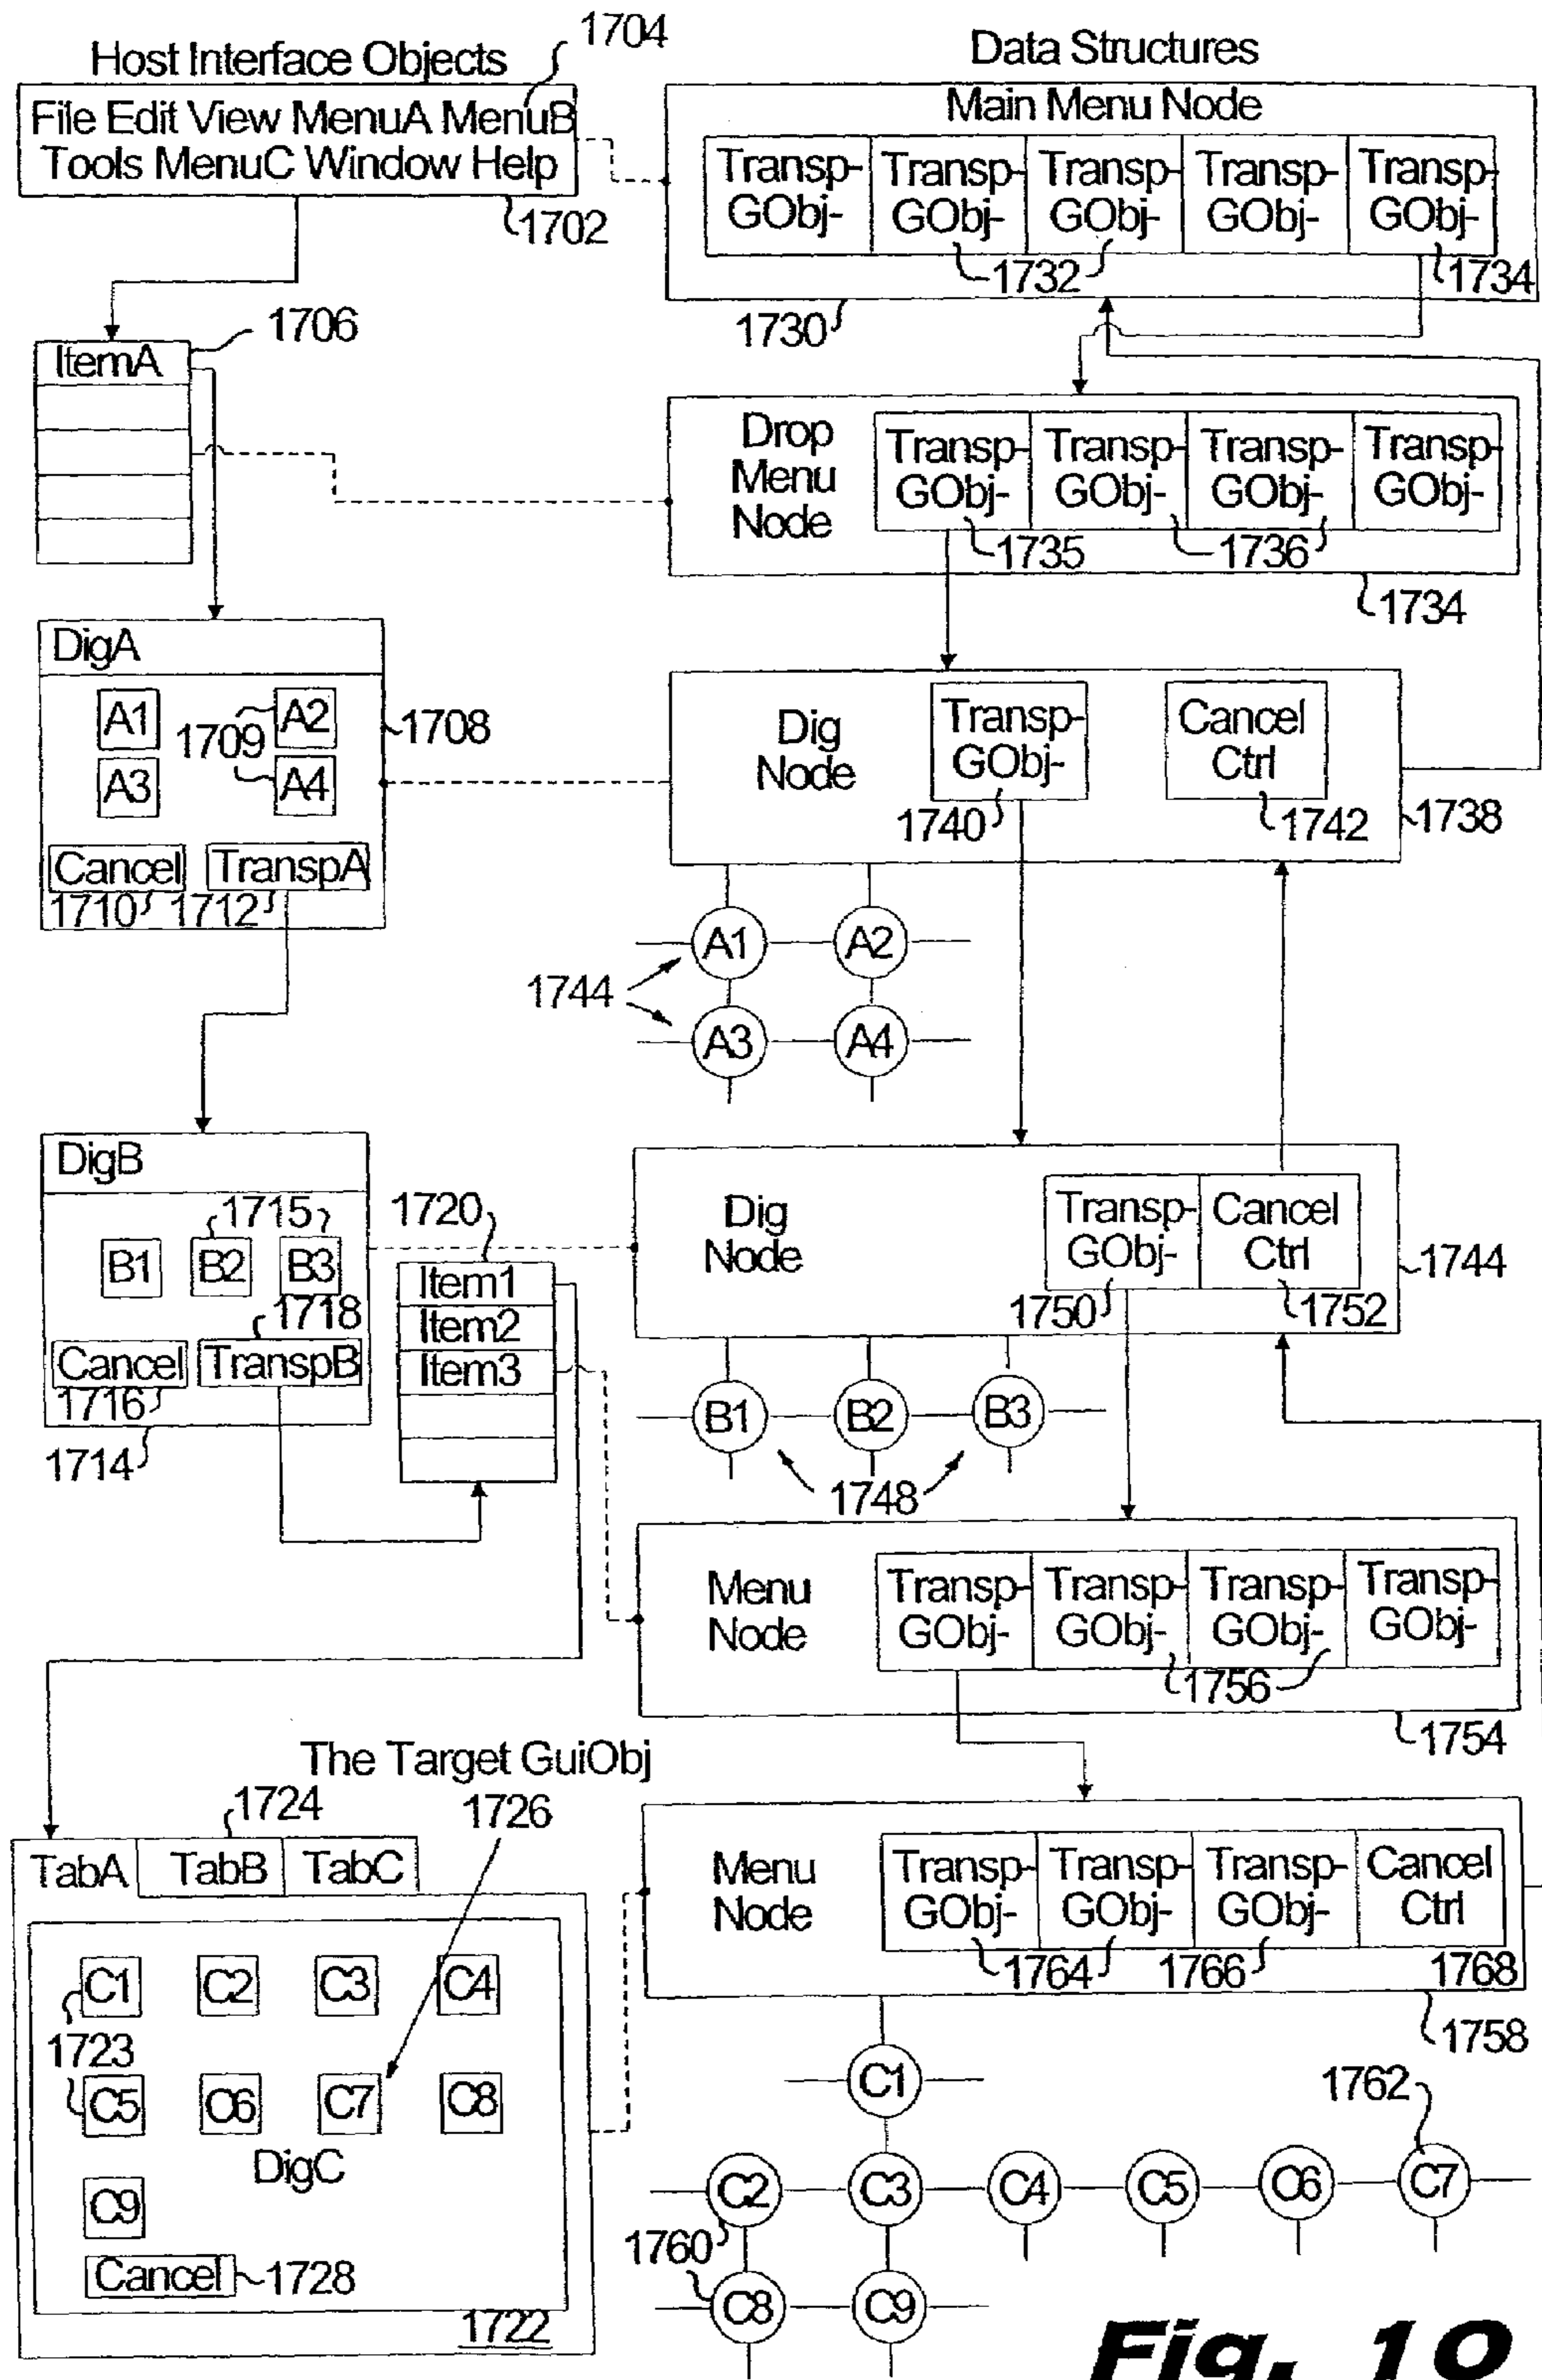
Host Interface Objects
1704
File Edit View MenuA MenuB Tools MenuC Window Help
1702
Data Structures
Main Menu Node
Transp-GObj- Transp-GObj- Transp-GObj- Transp-GObj- Transp-GObj-
1732
1734
1730
1706
ItemA
Drop Menu Node
Transp-GObj- Transp-GObj- Transp-GObj- Transp-GObj-
1735
1736
1734
DigA
A1 A2
1709
A3 A4
1708
Cancel TranspA
1710 1712
Dig Node
Transp-GObj-
1740
Cancel Ctrl
1742
1738
A1 A2
1744
A3 A4
DigB
1715
B1 B2 B3
1718
Cancel TranspB
1716
1714
1720
Item1
Item2
Item3
Dig Node
Transp-GObj- Cancel Ctrl
1750 1752
1744
B1 B2 B3
1748
Menu Node
Transp-GObj- Transp-GObj- Transp-GObj- Transp-GObj-
1756
1754
The Target GuiObj
1724
1726
TabA TabB TabC
C1 C2 C3 C4
1723
C5 C6 C7 C8
DigC
C9
Cancel 1728
1722
Menu Node
Transp-GObj- Transp-GObj- Transp-GObj- Cancel Ctrl
1764 1766 1768
1758
C1
1762
C2 C3 C4 C5 C6 C7
1760
C8 C9
Fig. 10